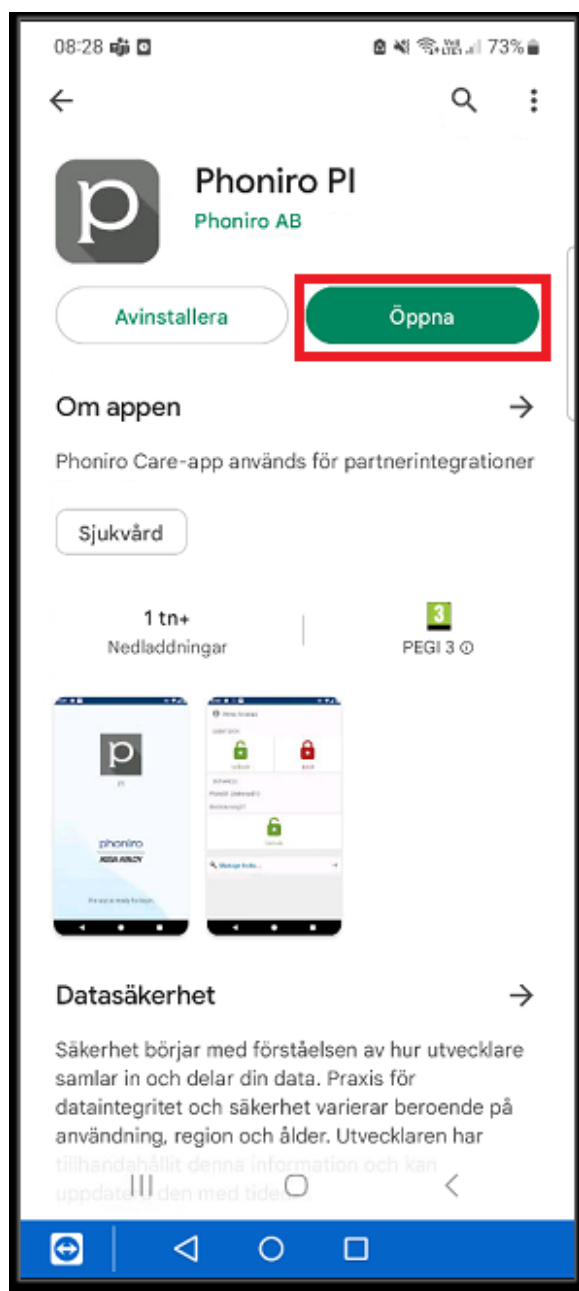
08:28 73%

Phoniro PI
Phoniro AB

Avinstallera
Öppna

Om appen

Phoniro Care-app används för partnerintegrationer

Sjukvård

1 tn+
Nedladdningar

3
PEGI 3

phoniro
ASSA ABLOY

Datasäkerhet

Säkerhet börjar med förståelsen av hur utvecklare samlar in och delar din data. Praxis för dataintegritet och säkerhet varierar beroende på användning, region och ålder. Utvecklaren har tillhandahållit denna information och kan uppdatera den med tiden.